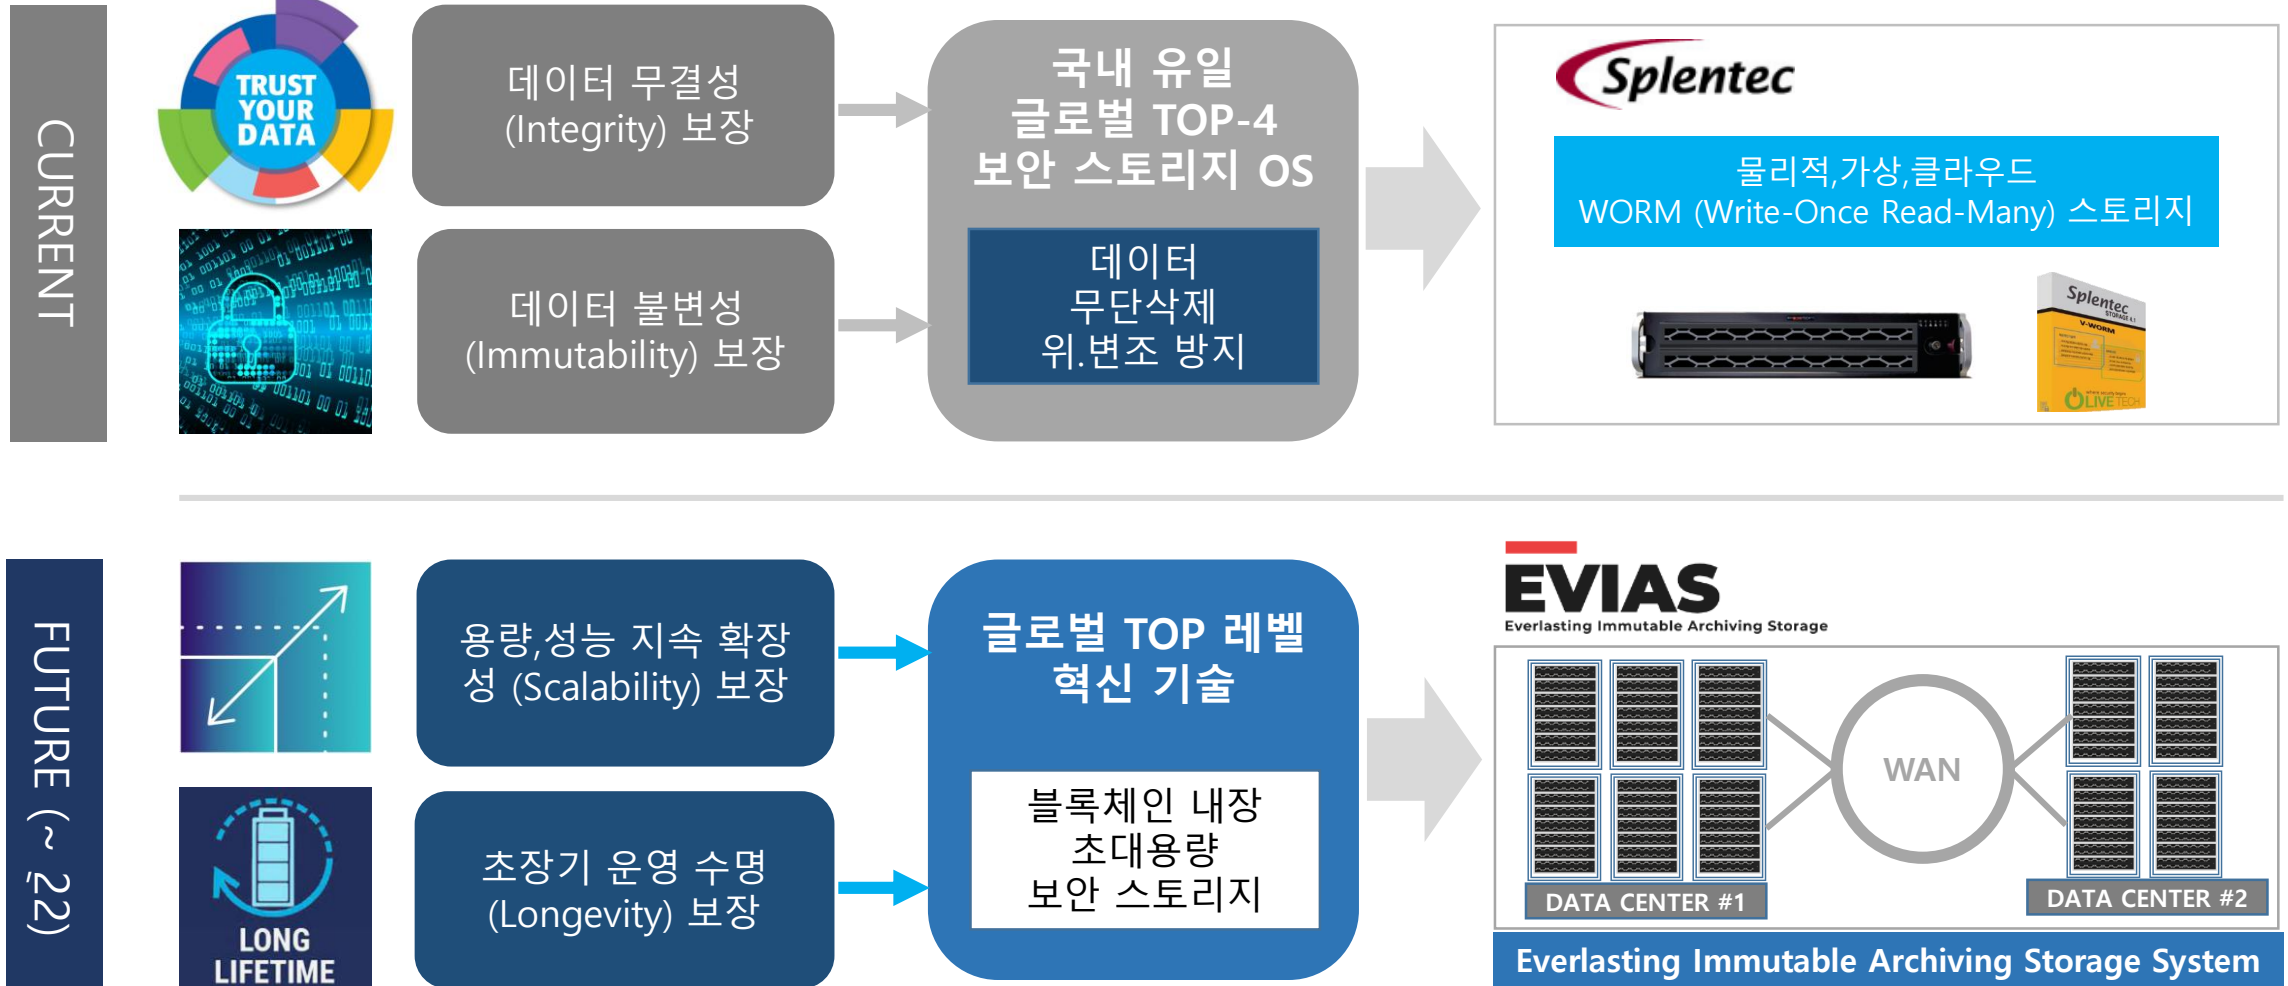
CURRENT

TRUST YOUR DATA

데이터 무결성 (Integrity) 보장

데이터 불변성 (Immutability) 보장

국내 유일 글로벌 TOP-4 보안 스토리지 OS

데이터 무단삭제 위.변조 방지

Splentec

물리적,가상,클라우드 WORM (Write-Once Read-Many) 스토리지

Splentec
V-WORM
OLIVE TECH

FUTURE (~ '22)

LONG LIFETIME

용량,성능 지속 확장성 (Scalability) 보장

초장기 운영 수명 (Longevity) 보장

글로벌 TOP 레벨 혁신 기술

블록체인 내장 초대용량 보안 스토리지

EVIAS
Everlasting Immutable Archiving Storage

WAN

DATA CENTER #1

DATA CENTER #2

Everlasting Immutable Archiving Storage System